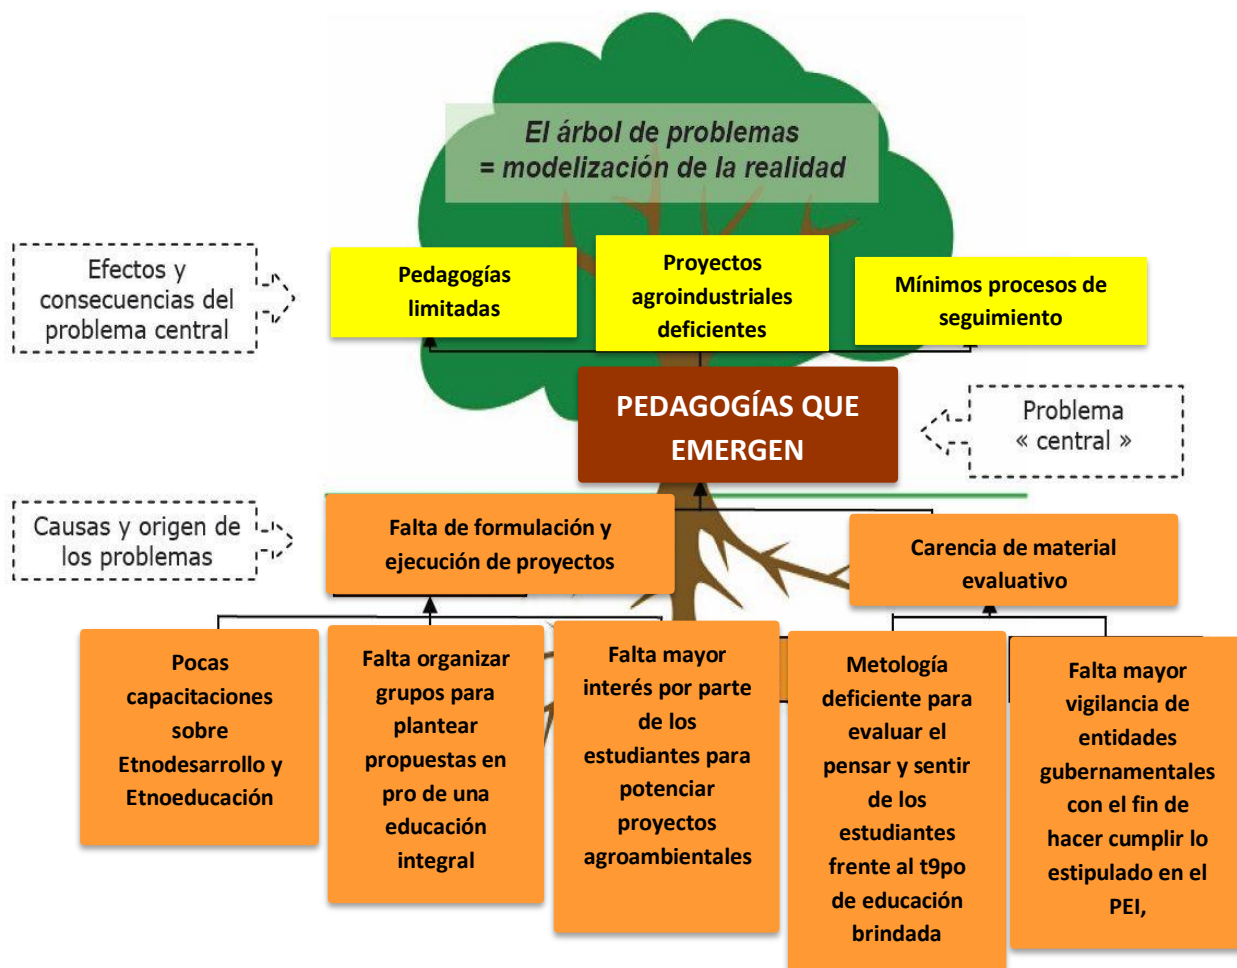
El árbol de problemas
= modelización de la realidad

Efectos y consecuencias del problema central

Pedagogías limitadas

Proyectos agroindustriales deficientes

Mínimos procesos de seguimiento

PEDAGOGÍAS QUE EMERGEN

Problema « central »

Causas y origen de los problemas

Falta de formulación y ejecución de proyectos

Carencia de material evaluativo

Pocas capacitaciones sobre Etnodesarrollo y Etnoeducación

Falta organizar grupos para plantear propuestas en pro de una educación integral

Falta mayor interés por parte de los estudiantes para potenciar proyectos agroambientales

Metología deficiente para evaluar el pensar y sentir de los estudiantes frente al t9po de educación brindada

Falta mayor vigilancia de entidades gubernamentales con el fin de hacer cumplir lo estipulado en el PEI,